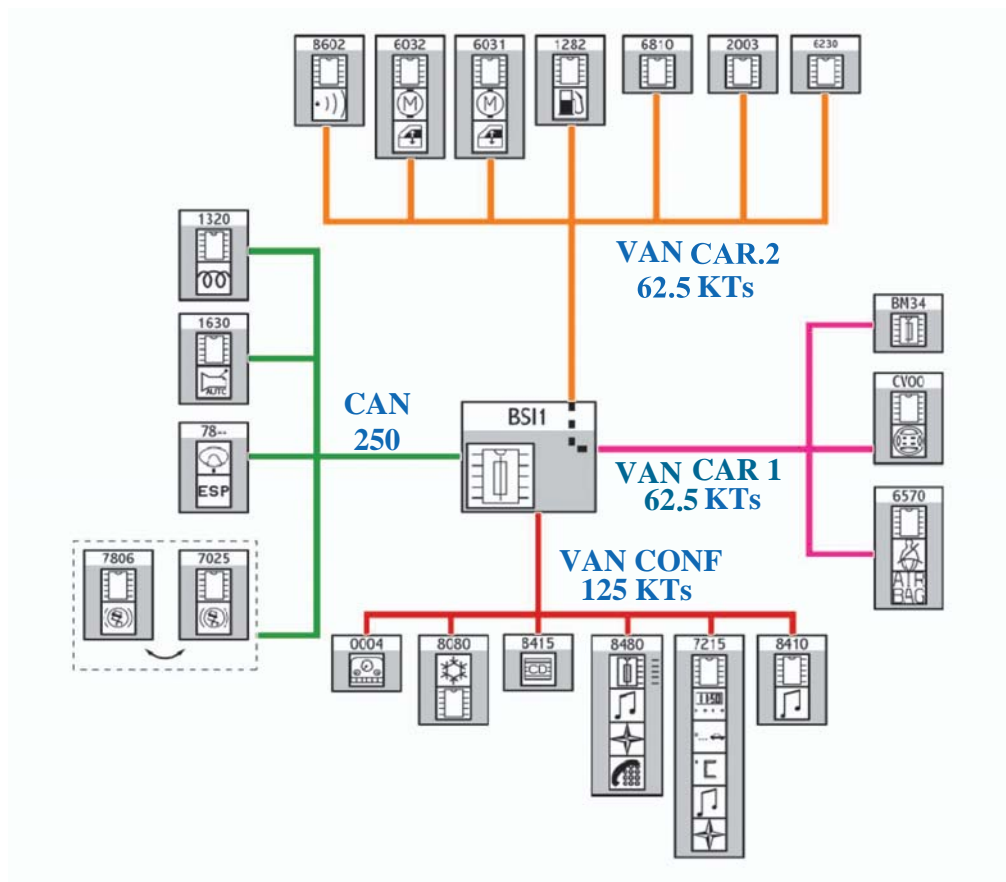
8602
6032
6031
1282
6810
2003
6230

VAN CAR.2
62.5 KTs

1320
1630
AUTO
78--
ESP

CAN
250

BSI1

BM34
CV00
6570
AIR BAG

VAN CAR 1
62.5 KTs

7806
7025

VAN CONF
125 KTs

0004
8C80
8415
CD
8480
7215
8410